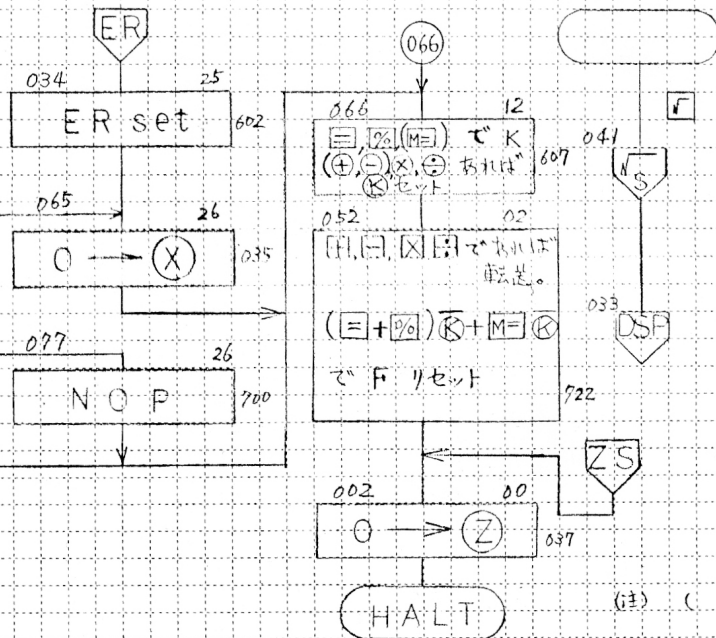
ER

066

034 25

ER set 602

066 12

$\boxed{=}$, $\boxed{\%}$, ($\boxed{M=}$) で K

($\oplus$, $\ominus$, $\otimes$, $\oslash$) あれば 607

Ⓚセット

$\boxed{\sqrt{}}$

041

$\sqrt{S}$

065

26

052 02

$0 \longrightarrow$ Ⓧ 035

$\boxed{+}$, $\boxed{-}$, $\boxed{\times}$, $\boxed{\div}$ であれば 転送。

033

($\boxed{=}$ + $\boxed{\%}$) $\overline{Ⓚ}$ + $\boxed{M=}$ Ⓚ

DSP

077

26

N O P 700

で F リセット 722

ZS

002 00

$0 \longrightarrow$ Ⓩ 037

HALT

(注) (